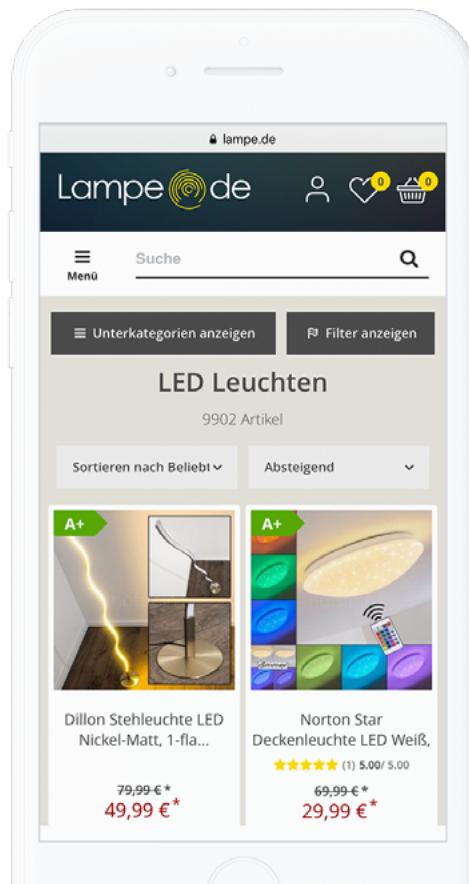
lampe.de

Lampe de

0

0

Menü

Suche

Unterkategorien anzeigen

Filter anzeigen

LED Leuchten

9902 Artikel

Sortieren nach Beliebt

Absteigend

A+

Dillon Stehleuchte LED Nickel-Matt, 1-fla...

79,99 € *

49,99 € *

A+

Norton Star Deckenleuchte LED Weiß,

(1) 5.00/ 5.00

69,99 € *

29,99 € *